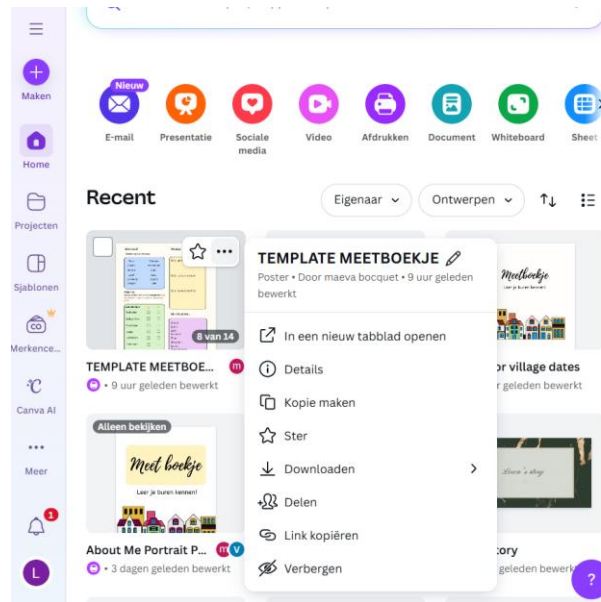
Maken

Home

Projecten

Sjablonen

Merkence...

Canva AI

Meer

1

L

Nieuw

E-mail

Presentatie

Sociale media

Video

Afdrukken

Document

Whiteboard

Sheet

Recent

Eigenaar

Ontwerpen

8 van 14

TEMPLATE MEETBOE...

m

• 9 uur geleden bewerkt

Alleen bekijken

Meet boekje

Leer je buren kennen!

About Me Portrait P...

m V

• 3 dagen geleden bewerkt

TEMPLATE MEETBOEKJE

Poster • Door maeva bocquet • 9 uur geleden bewerkt

In een nieuw tabblad openen

Details

Kopie maken

Ster

Downloaden

Delen

Link kopiëren

Verbergen

Meetboekje

Leer je buren kennen!

...r village dates

...r geleden bewerkt

...tory

... geleden bewerkt

?